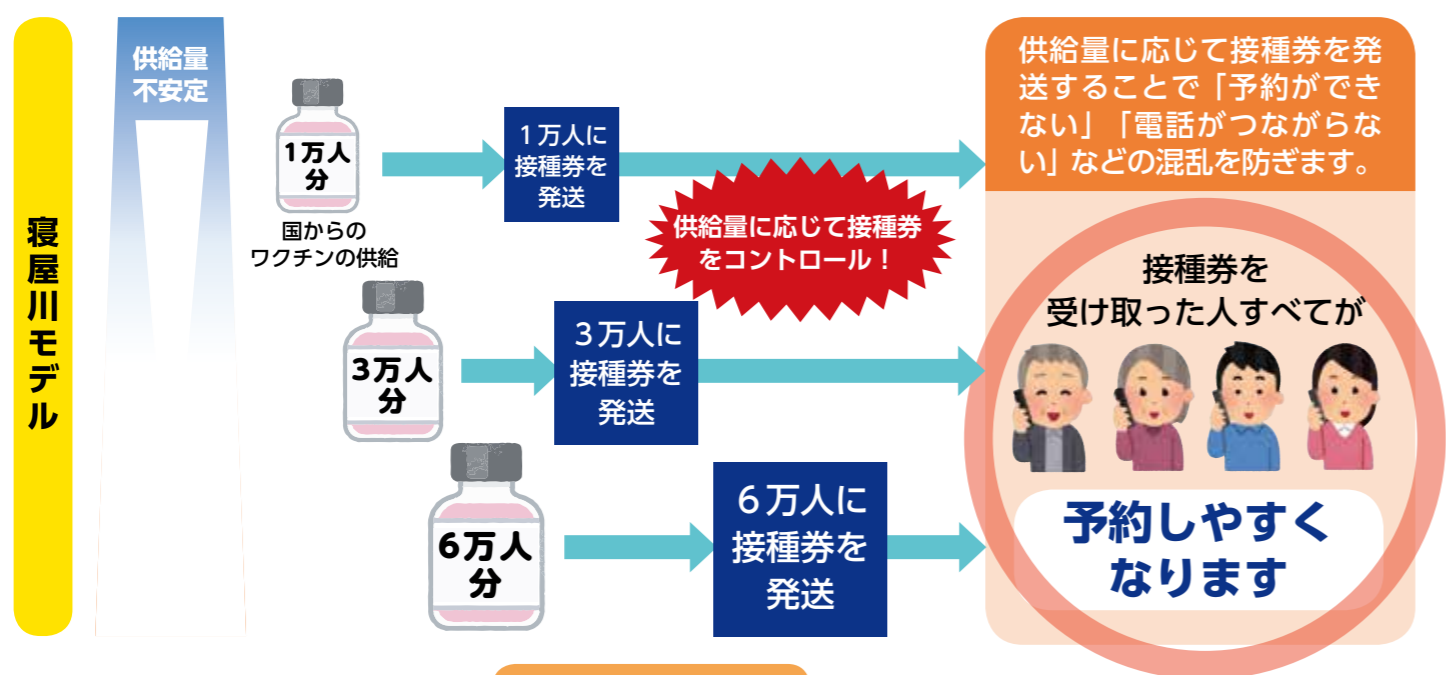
寝屋川モデル

供給量不安定

1万人分

国からのワクチンの供給

1万人に接種券を発送

供給量に応じて接種券をコントロール！

3万人分

3万人に接種券を発送

6万人分

6万人に接種券を発送

供給量に応じて接種券を発送することで「予約ができない」「電話がつながらない」などの混乱を防ぎます。

接種券を受け取った人すべてが

予約しやすくなります